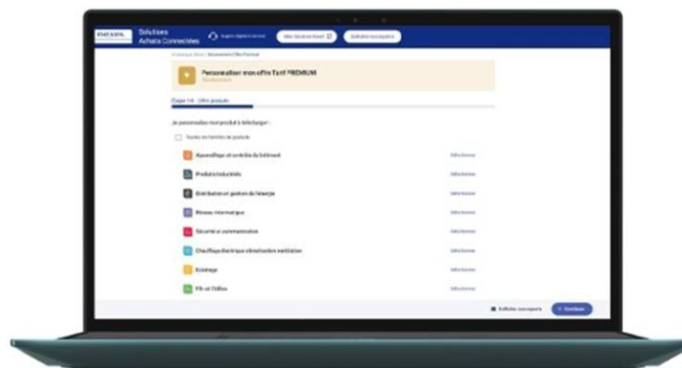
Solutions
Achats Connectées

Personnaliser mon offre Tarif PREMIUM

Étape 1/4 Offre produits

Je personnalise mon produit à télécharger :

Toutes les familles de produits

Appareillage et contrôle du bâtiment
Sélectionner
Produits industriels
Sélectionner
Distribution et gestion de l'énergie
Sélectionner
Réseau informatique
Sélectionner
Sécurité et communication
Sélectionner
Chauffage électrique climatisation ventilation
Sélectionner
Éclairage
Sélectionner
Fils et Câbles
Sélectionner

Continuer